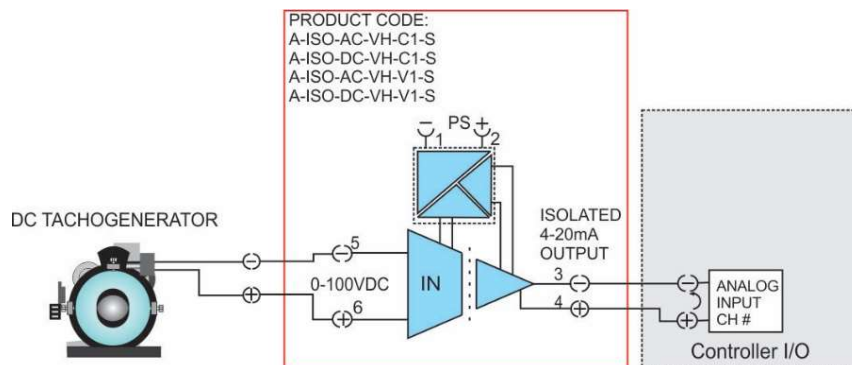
PRODUCT CODE:
A-ISO-AC-VH-C1-S
A-ISO-DC-VH-C1-S
A-ISO-AC-VH-V1-S
A-ISO-DC-VH-V1-S

− PS +
1 2

DC TACHOGENERATOR

− 5
0-100VDC
+ 6

IN

ISOLATED
4-20mA
OUTPUT

3 −
4 +

−
+

ANALOG
INPUT
CH #

Controller I/O